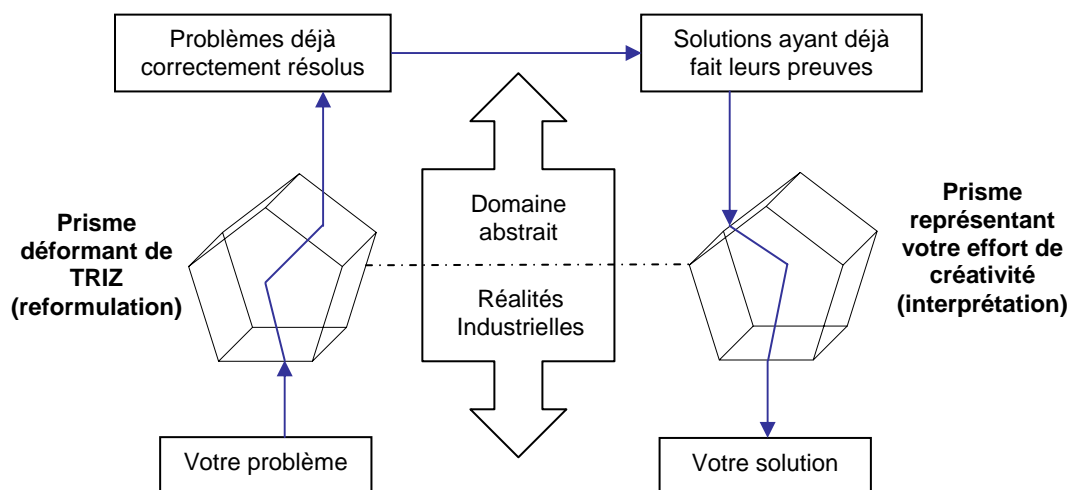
Problèmes déjà correctement résolus

Solutions ayant déjà fait leurs preuves

Prisme déformant de TRIZ (reformulation)

Domaine abstrait

Réalités Industrielles

Prisme représentant votre effort de créativité (interprétation)

Votre problème

Votre solution